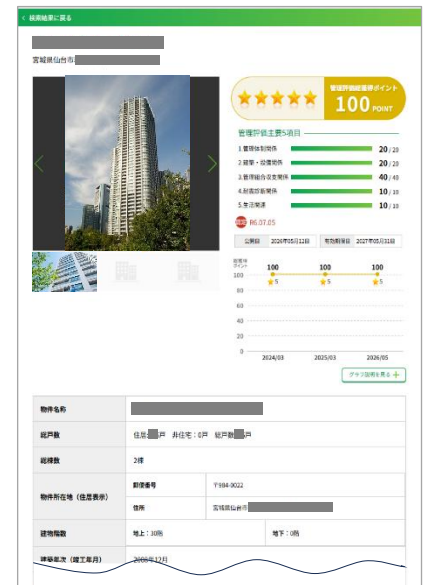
< 検索結果に戻る

宮城県仙台市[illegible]

管理評価総合得点ポイント
100 POINT

管理評価主要5項目

1.管理体制関係 20/20
2.建築・設備関係 20/20
3.管理組合収支関係 40/40
4.耐震診断関係 10/10
5.生活関連 10/10

R6.07.05

| 公開日 | 2026年05月12日 | 有効期限日 | 2027年05月31日 |
|---|---|---|---|

総合得点ポイント
100 100 100
5 5 5
100
80
60
40
20
0
2024/03 2025/03 2026/05

グラフ説明を見る +

| 物件名称 | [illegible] | |
|---|---|---|
| 総戸数 | 住居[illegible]戸 非住宅：0戸 総戸数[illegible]戸 | |
| 総棟数 | 2棟 | |
| 物件所在地（住居表示） | 郵便番号 | 〒984-0022 |
| | 住所 | 宮城県仙台市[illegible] |
| 建物階数 | 地上：30階 | 地下：0階 |
| 建築年次（竣工年月） | 2008年12月 | |